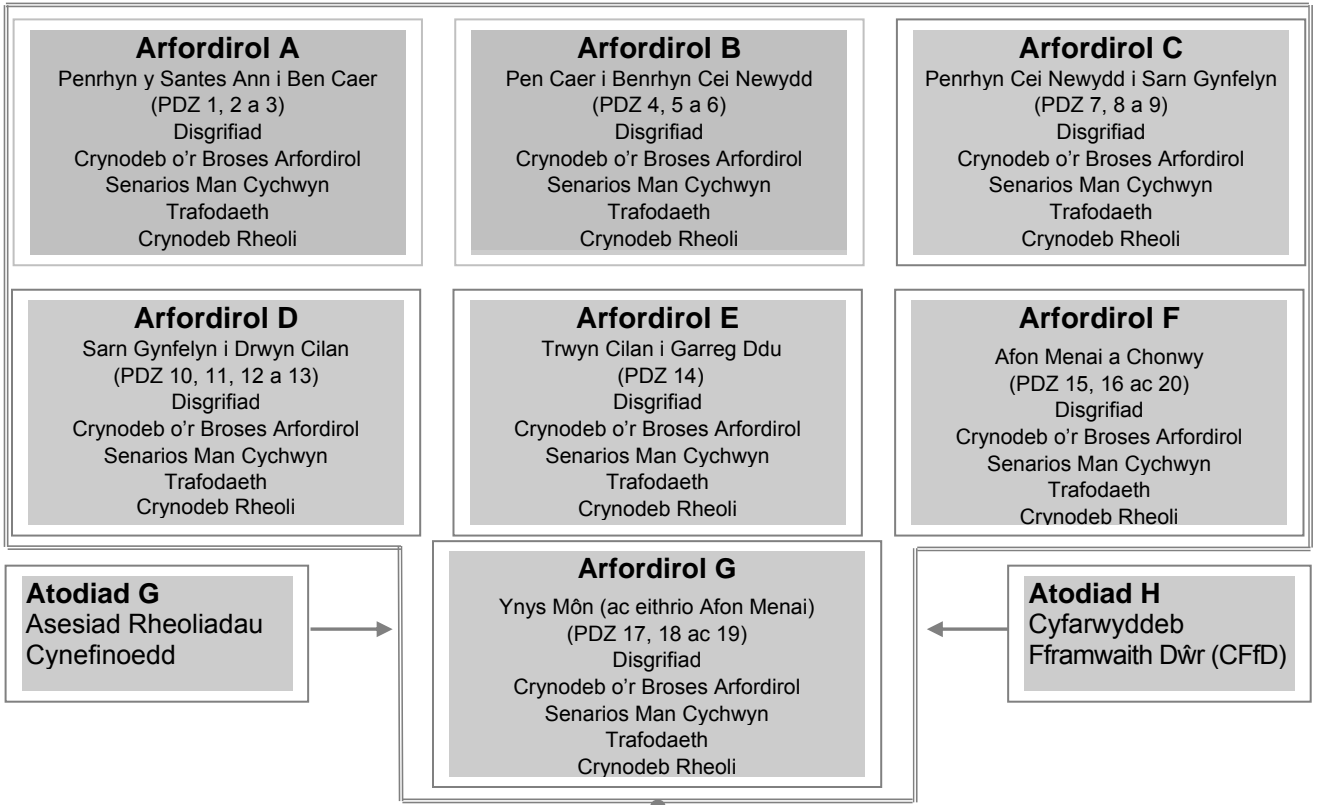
Arfordirol A
Penrhyn y Santes Ann i Ben Caer
(PDZ 1, 2 a 3)
Disgrifiad
Crynodeb o'r Broses Arfordirol
Senarios Man Cychwyn
Trafodaeth
Crynodeb Rheoli

Arfordirol B
Pen Caer i Benrhyn Cei Newydd
(PDZ 4, 5 a 6)
Disgrifiad
Crynodeb o'r Broses Arfordirol
Senarios Man Cychwyn
Trafodaeth
Crynodeb Rheoli

Arfordirol C
Penrhyn Cei Newydd i Sarn Gynfelyn
(PDZ 7, 8 a 9)
Disgrifiad
Crynodeb o'r Broses Arfordirol
Senarios Man Cychwyn
Trafodaeth
Crynodeb Rheoli

Arfordirol D
Sarn Gynfelyn i Drwyn Cilan
(PDZ 10, 11, 12 a 13)
Disgrifiad
Crynodeb o'r Broses Arfordirol
Senarios Man Cychwyn
Trafodaeth
Crynodeb Rheoli

Arfordirol E
Trwyn Cilan i Garreg Ddu
(PDZ 14)
Disgrifiad
Crynodeb o'r Broses Arfordirol
Senarios Man Cychwyn
Trafodaeth
Crynodeb Rheoli

Arfordirol F
Afon Menai a Chonwy
(PDZ 15, 16 ac 20)
Disgrifiad
Crynodeb o'r Broses Arfordirol
Senarios Man Cychwyn
Trafodaeth
Crynodeb Rheoli

Atodiad G
Asesiad Rheoliadau Cynefinoedd

Arfordirol G
Ynys Môn (ac eithrio Afon Menai)
(PDZ 17, 18 ac 19)
Disgrifiad
Crynodeb o'r Broses Arfordirol
Senarios Man Cychwyn
Trafodaeth
Crynodeb Rheoli

Atodiad H
Cyfarwyddeb Fframwaith Dŵr (CFfD)